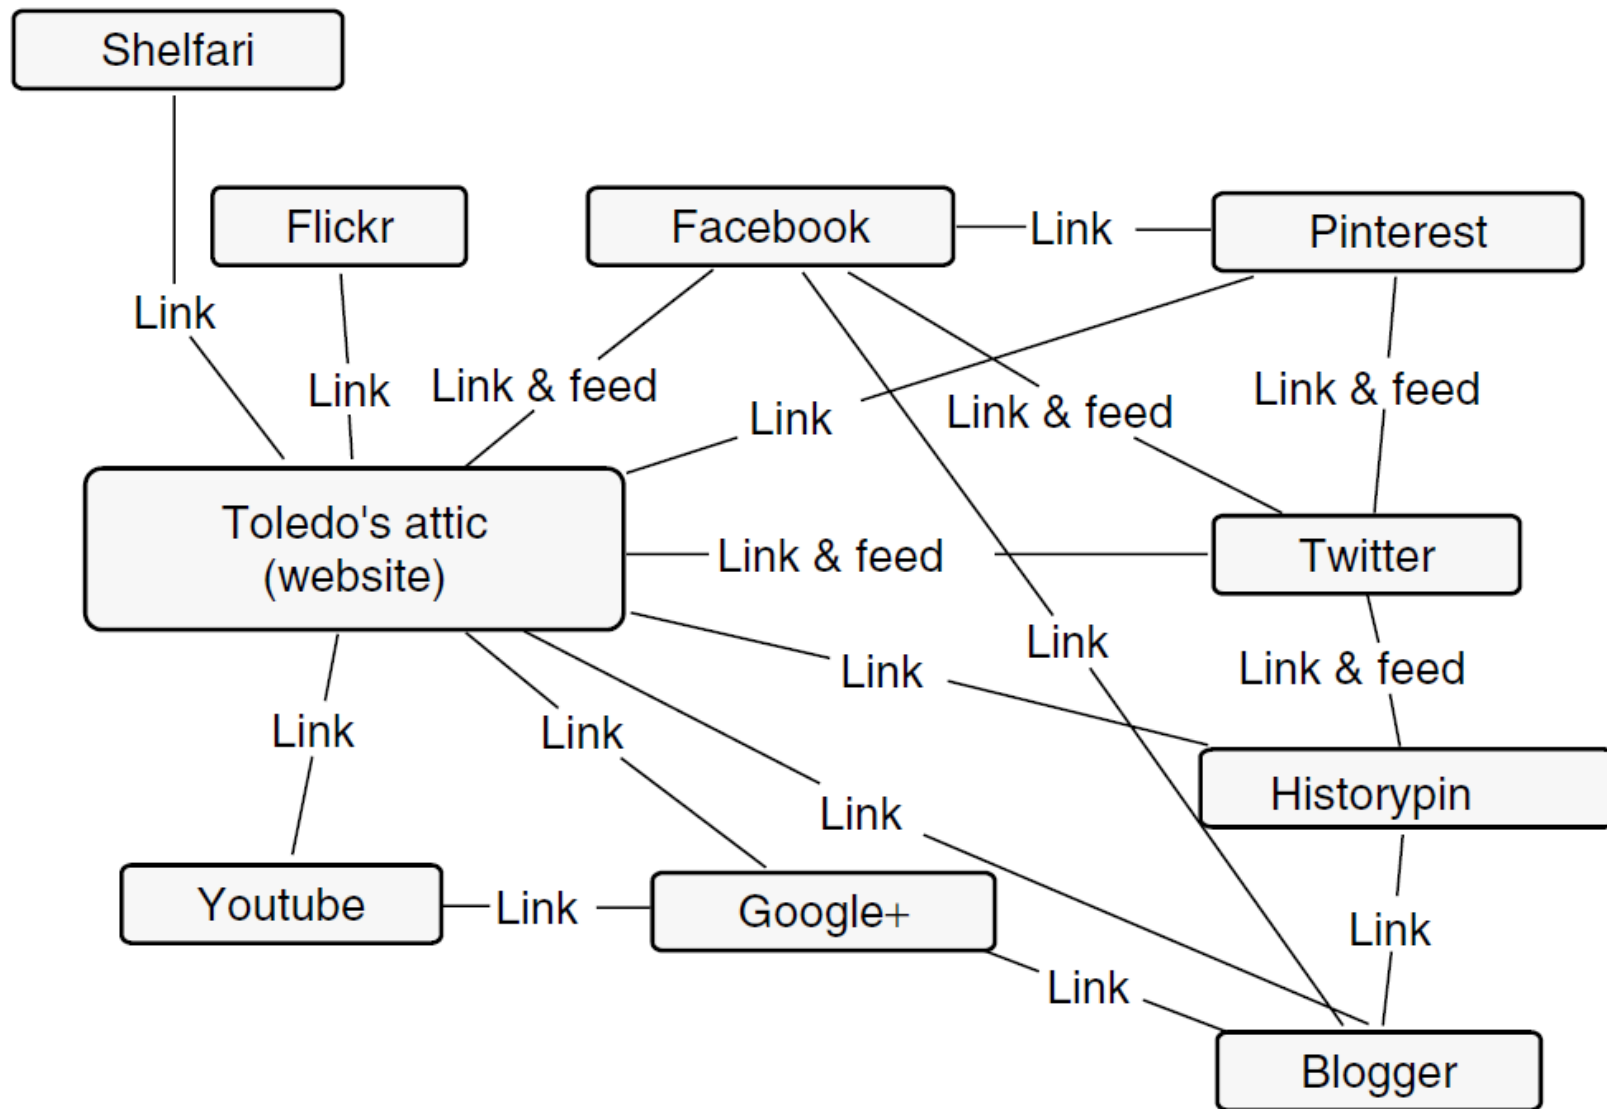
Shelfari

Flickr

Facebook

Link

Pinterest

Link

Link

Link & feed

Link

Link & feed

Link & feed

Toledo's attic (website)

Link & feed

Twitter

Link

Link

Link & feed

Link

Link

Historypin

Link

Youtube

Link

Google+

Link

Link

Blogger